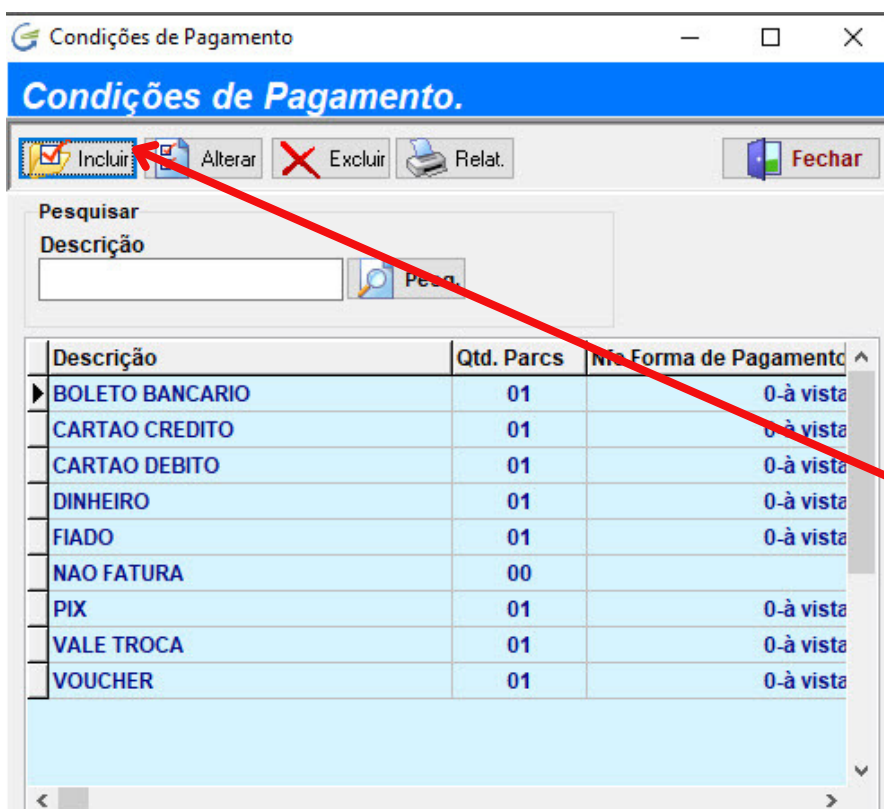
Condições de Pagamento

Condições de Pagamento.

Incluir Alterar Excluir Relat. Fechar

Pesquisar
Descrição
Pesq.

| Descrição | Qtd. Parcs | N° Forma de Pagamento |
|---|---|---|
| BOLETO BANCARIO | 01 | 0-à vista |
| CARTAO CREDITO | 01 | 0-à vista |
| CARTAO DEBITO | 01 | 0-à vista |
| DINHEIRO | 01 | 0-à vista |
| FIADO | 01 | 0-à vista |
| NAO FATURA | 00 | |
| PIX | 01 | 0-à vista |
| VALE TROCA | 01 | 0-à vista |
| VOUCHER | 01 | 0-à vista |